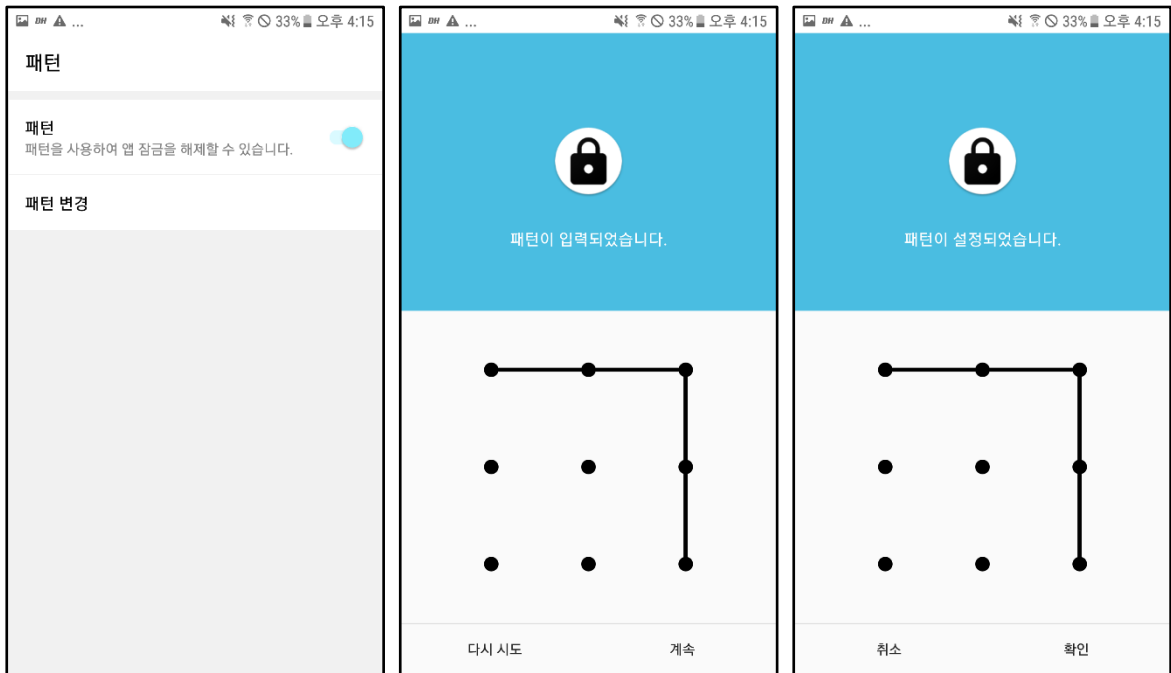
DH ... 33% 오후 4:15

패턴

패턴
패턴을 사용하여 앱 잠금을 해제할 수 있습니다.

패턴 변경

DH ... 33% 오후 4:15

패턴이 입력되었습니다.

다시 시도
계속

DH ... 33% 오후 4:15

패턴이 설정되었습니다.

취소
확인